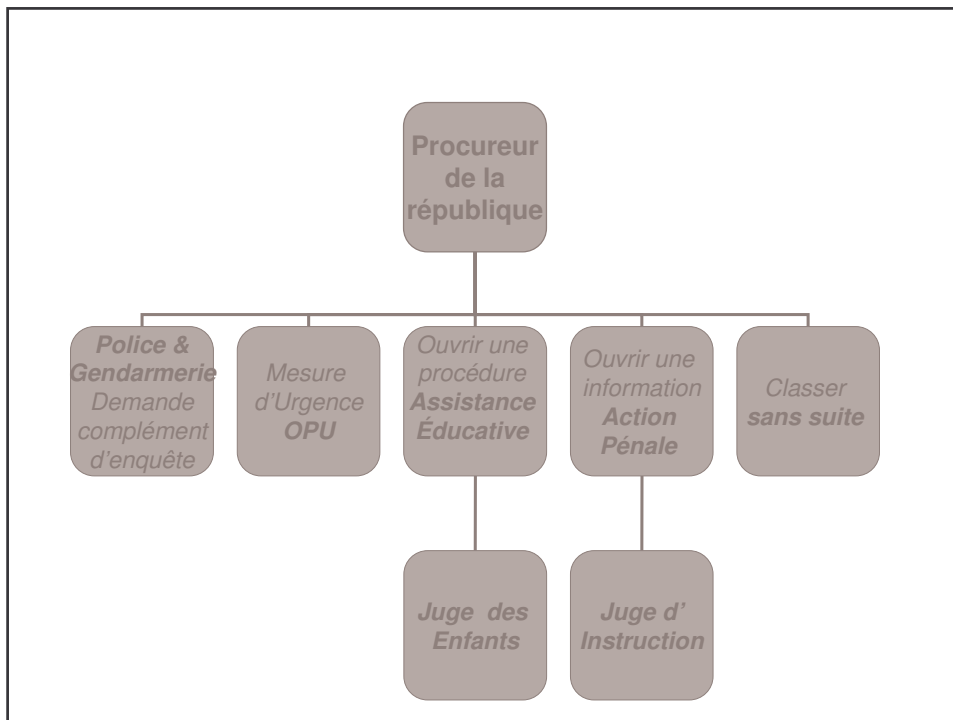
Procureur de la république

Police & Gendarmerie Demande complément d'enquête

Mesure d'Urgence OPU

Ouvrir une procédure Assistance Éducative

Ouvrir une information Action Pénale

Classer sans suite

Juge des Enfants

Juge d' Instruction